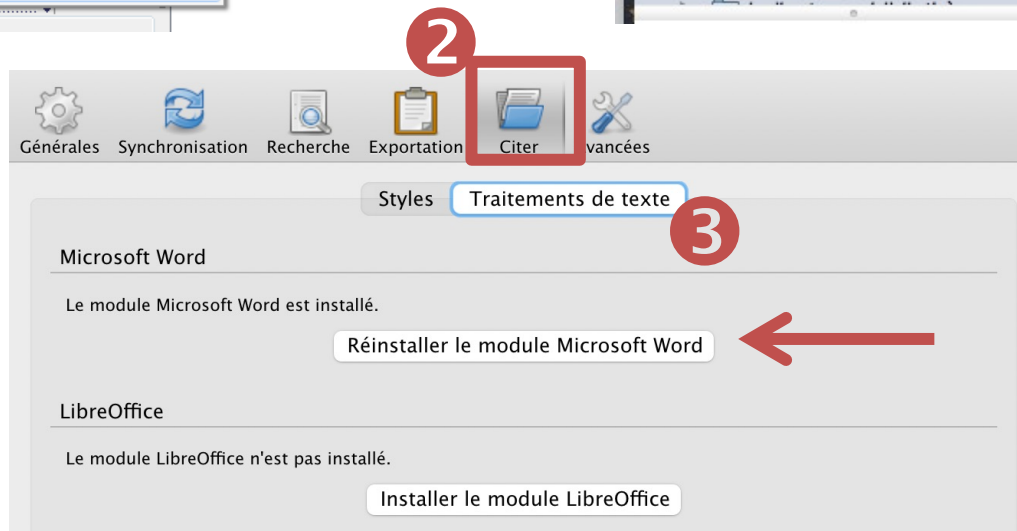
2

Générales Synchronisation Recherche Exportation Citer Avancées

Styles Traitements de texte

3

Microsoft Word

Le module Microsoft Word est installé.

Réinstaller le module Microsoft Word

LibreOffice

Le module LibreOffice n'est pas installé.

Installer le module LibreOffice